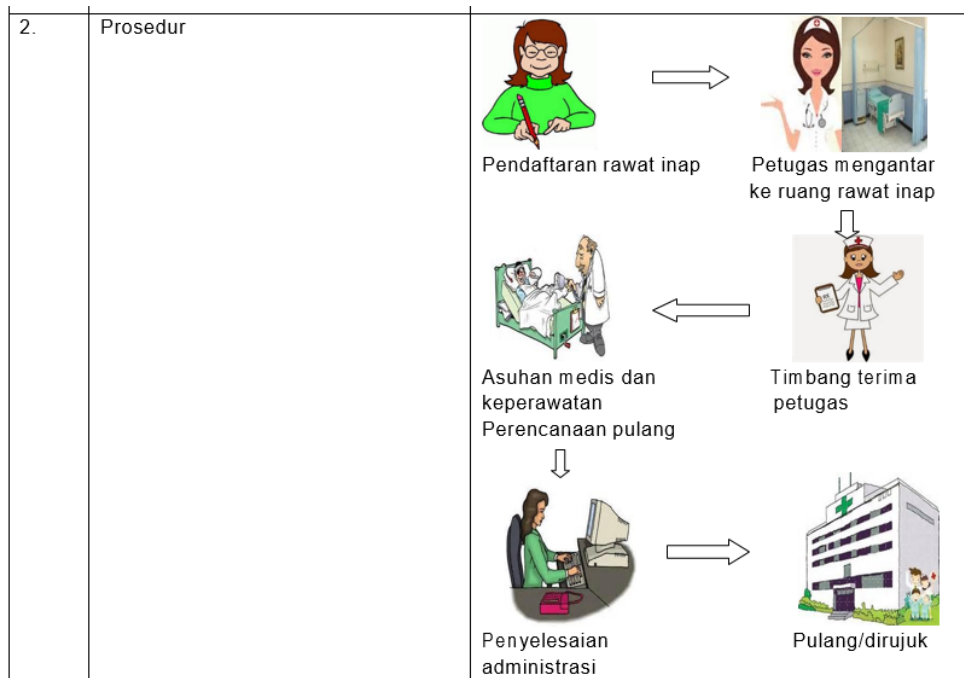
| 2. | Prosedur | Pendaftaran rawat inap<br>Petugas mengantar ke ruang rawat inap<br>Timbang terima petugas<br>Asuhan medis dan keperawatan<br>Perencanaan pulang<br>Penyelesaian administrasi<br>Pulang/dirujuk |
|---|---|---|